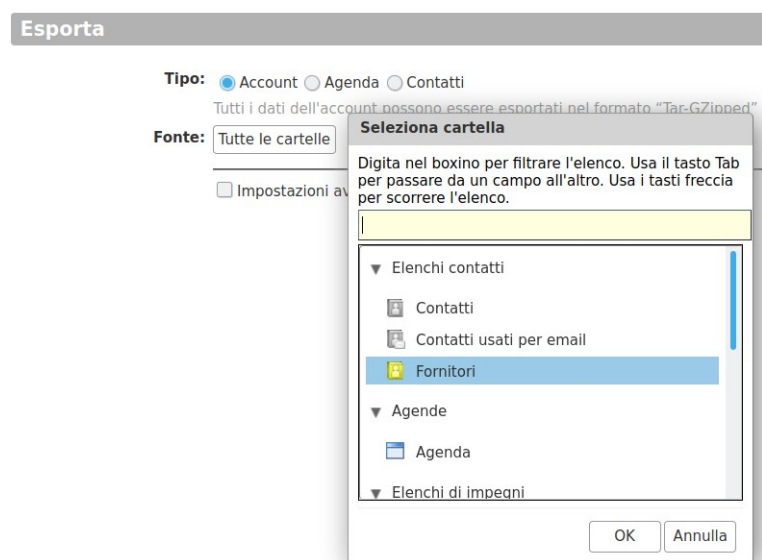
Esporta

Tipo: Account Agenda Contatti

Tutti i dati dell'account possono essere esportati nel formato "Tar-GZipped"

Fonte: Tutte le cartelle

Impostazioni av

Seleziona cartella

Digita nel boxino per filtrare l'elenco. Usa il tasto Tab per passare da un campo all'altro. Usa i tasti freccia per scorrere l'elenco.

Elenchi contatti

Contatti

Contatti usati per email

Fornitori

Agende

Agenda

Elenchi di impegni

OK Annulla